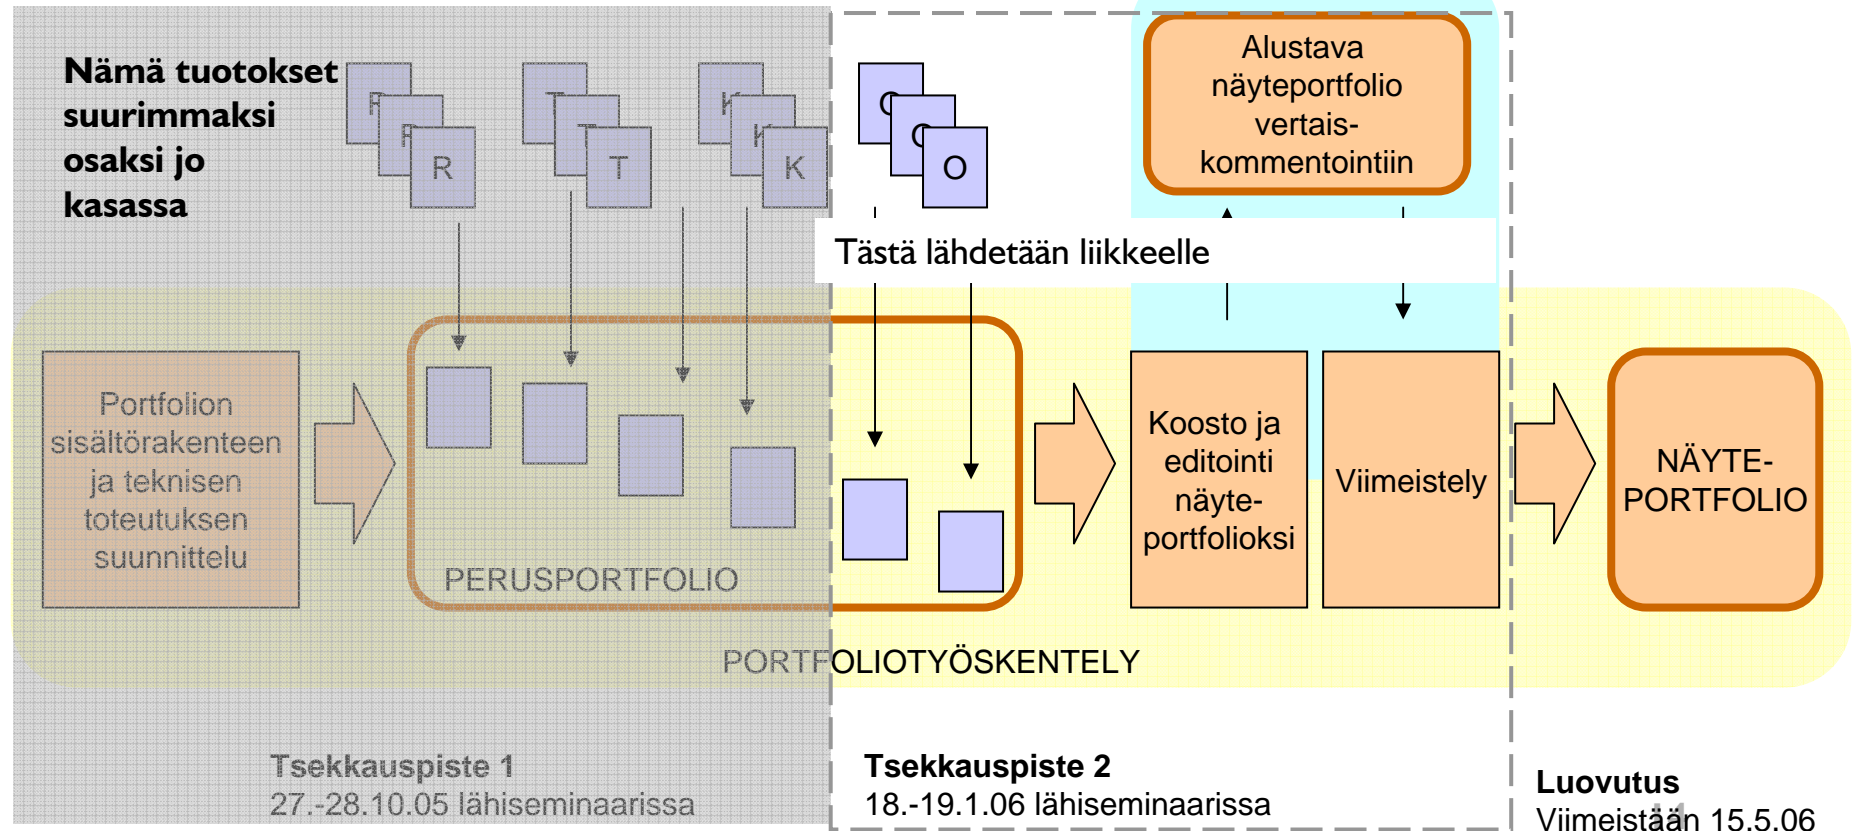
Nämä tuotokset suurimmaksi osaksi jo kasassa

R

T

K

O

Alustava näyteportfolio vertaiskommentointiin

Tästä lähdetään liikkeelle

Portfolion sisältörakenteen ja teknisen toteutuksen suunnittelu

PERUSPORTFOLIO

Koosto ja editointi näyteportfolioksi

Viimeistely

NÄYTE-PORTFOLIO

PORTFOLIOTYÖSKENTELY

Tsekkauspiste 1
27.-28.10.05 lähiseminaarissa

Tsekkauspiste 2
18.-19.1.06 lähiseminaarissa

Luovutus
Viimeistään 15.5.06